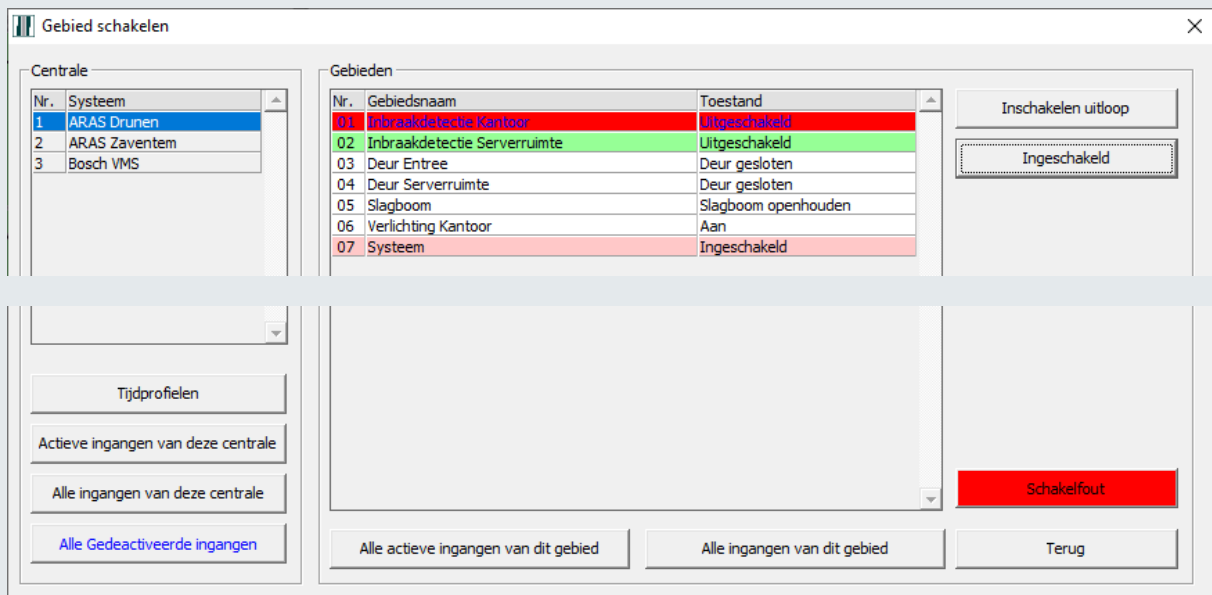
Gebied schakelen

Centrale

| Nr. | Systeem |
|---|---|
| 1 | ARAS Drunen |
| 2 | ARAS Zaventem |
| 3 | Bosch VMS |

Tijdprofielen

Actieve ingangen van deze centrale

Alle ingangen van deze centrale

Alle Gedeactiveerde ingangen

Gebieden

| Nr. | Gebiedsnaam | Toestand |
|---|---|---|
| 01 | Inbraakdetectie Kantoor | Uitgeschakeld |
| 02 | Inbraakdetectie Serverruimte | Uitgeschakeld |
| 03 | Deur Entree | Deur gesloten |
| 04 | Deur Serverruimte | Deur gesloten |
| 05 | Slagboom | Slagboom openhouden |
| 06 | Verlichting Kantoor | Aan |
| 07 | Systeem | Ingeschakeld |

Alle actieve ingangen van dit gebied

Alle ingangen van dit gebied

Inschakelen uitloop

Ingeschakeld

Schakelfout

Terug